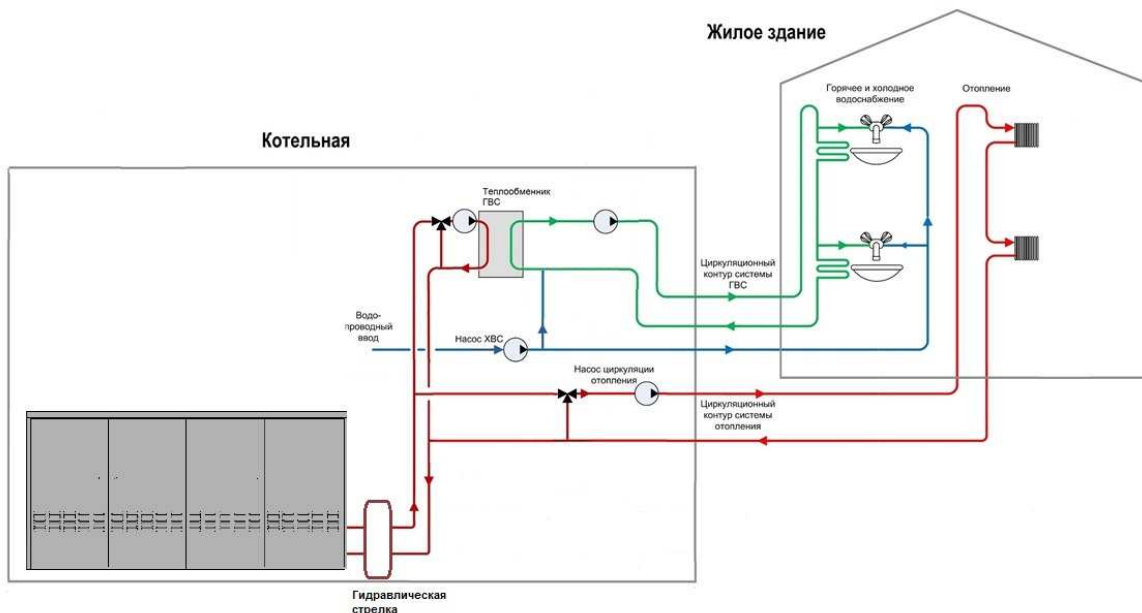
Жилое здание

Котельная

Горячее и холодное водоснабжение

Отопление

Теплообменник ГВС

Циркуляционный контур системы ГВС

Водопроводный ввод

Насос ХВС

Насос циркуляции отопления

Циркуляционный контур системы отопления

Гидравлическая стрелка